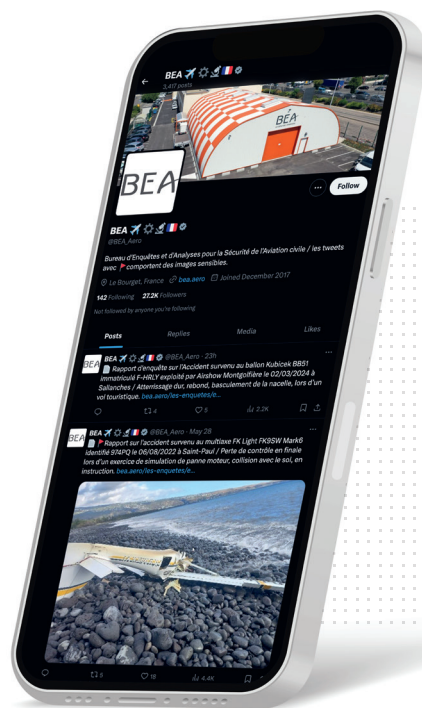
BEA ✈ ⚙ 🇫🇷
3,417 posts

BEA

BEA

Follow

BEA ✈ ⚙ 🇫🇷
@BEA_Aero

Bureau d'Enquêtes et d'Analyses pour la Sécurité de l'Aviation civile / les tweets avec 🚩 comportent des images sensibles.

Le Bourget, France bea.aero Joined December 2017

142 Following 27.2K Followers

Not followed by anyone you're following

Posts Replies Media Likes

BEA ✈ ⚙ 🇫🇷 @BEA_Aero · 23h
Rapport d'enquête sur l'Accident survenu au ballon Kubicek BB51 immatriculé F-HRLY exploité par Airshow Montgolfière le 02/03/2024 à Sallanches / Atterrissage dur, rebond, basculement de la nacelle, lors d'un vol touristique. bea.aero/les-enquetes/e...

4 5 2.2K

BEA ✈ ⚙ 🇫🇷 @BEA_Aero · May 28
🚩 Rapport sur l'accident survenu au multiaxe FK Light FK9SW Mark6 identifié 974PQ le 06/08/2022 à Saint-Paul / Perte de contrôle en finale lors d'un exercice de simulation de panne moteur, collision avec le sol, en instruction. bea.aero/les-enquetes/e...

5 18 4.4K